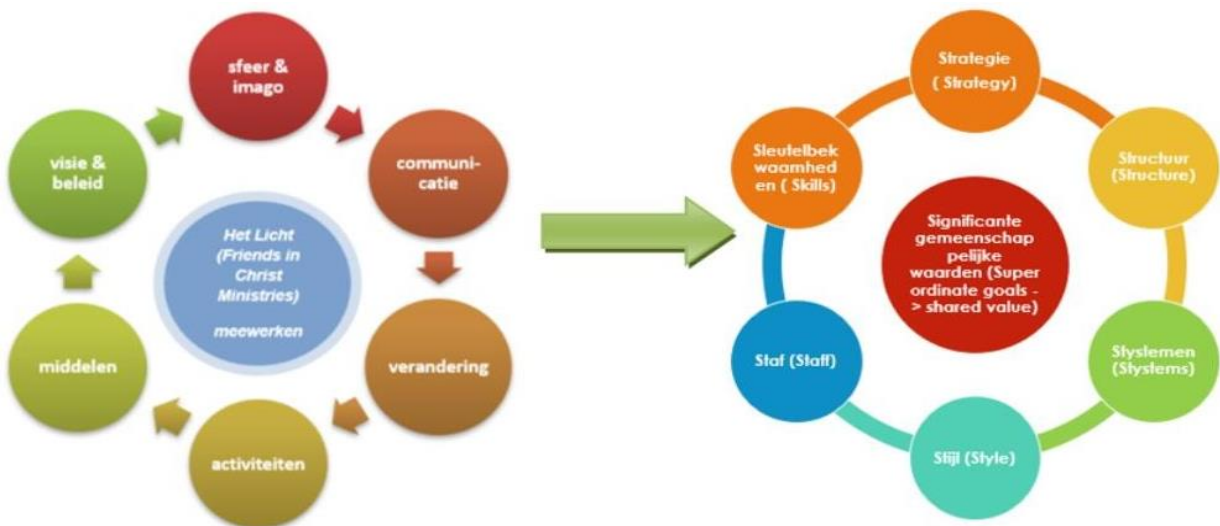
sfeer & imago

communicatie

verandering

activiteiten

middelen

visie & beleid

Het Licht (Friends in Christ Ministries)

meewerken

Strategie ( Strategy)

Structuur (Structure)

Slystemen (Slystems)

Stijl (Style)

Staf (Staff)

Sleutelbekwaamheden ( Skills)

Significante gemeenschap pelijke waarden (Super ordinate goals -> shared value)